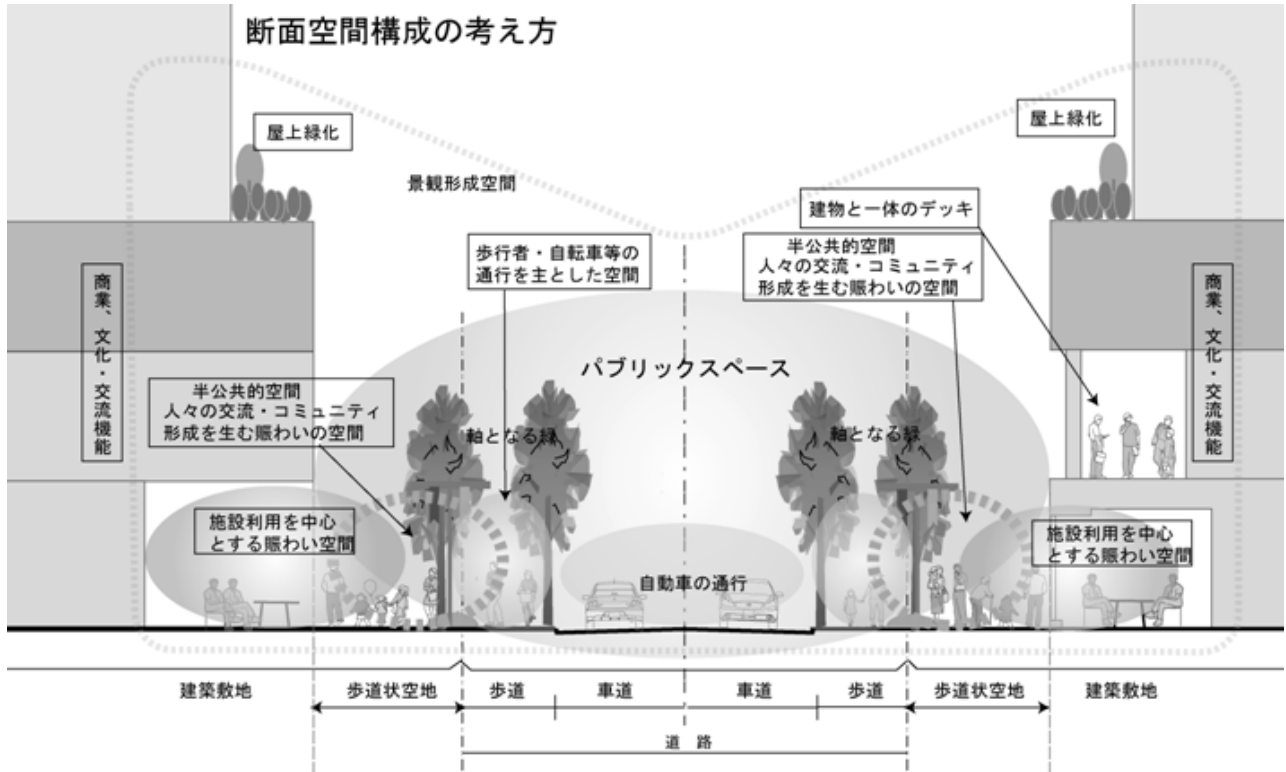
断面空間構成の考え方

屋上緑化

屋上緑化

景観形成空間

建物と一体のデッキ

歩行者・自転車等の通行を主とした空間

半公共的空間
人々の交流・コミュニティ形成を生む賑わいの空間

商業、文化・交流機能

商業、文化・交流機能

パブリックスペース

半公共的空間
人々の交流・コミュニティ形成を生む賑わいの空間

軸となる緑

軸となる緑

施設利用を中心とする賑わい空間

施設利用を中心とする賑わい空間

自動車の通行

建築敷地

歩道状空地

歩道

車道

車道

歩道

歩道状空地

建築敷地

道　路